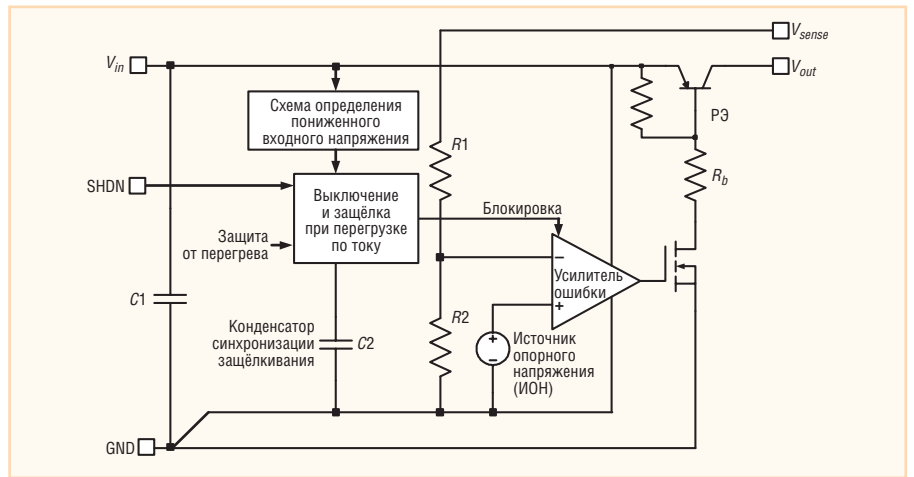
$V_{sense}$

$V_{in}$

$V_{out}$

Схема определения пониженного входного напряжения

РЭ

R1

$R_b$

SHDN

Выключение и защёлка при перегрузке по току

Блокировка

Защита от перегрева

–

Усилитель ошибки

+

C1

R2

+

–

Конденсатор синхронизации защёлкивания

C2

Источник опорного напряжения (ИОН)

GND